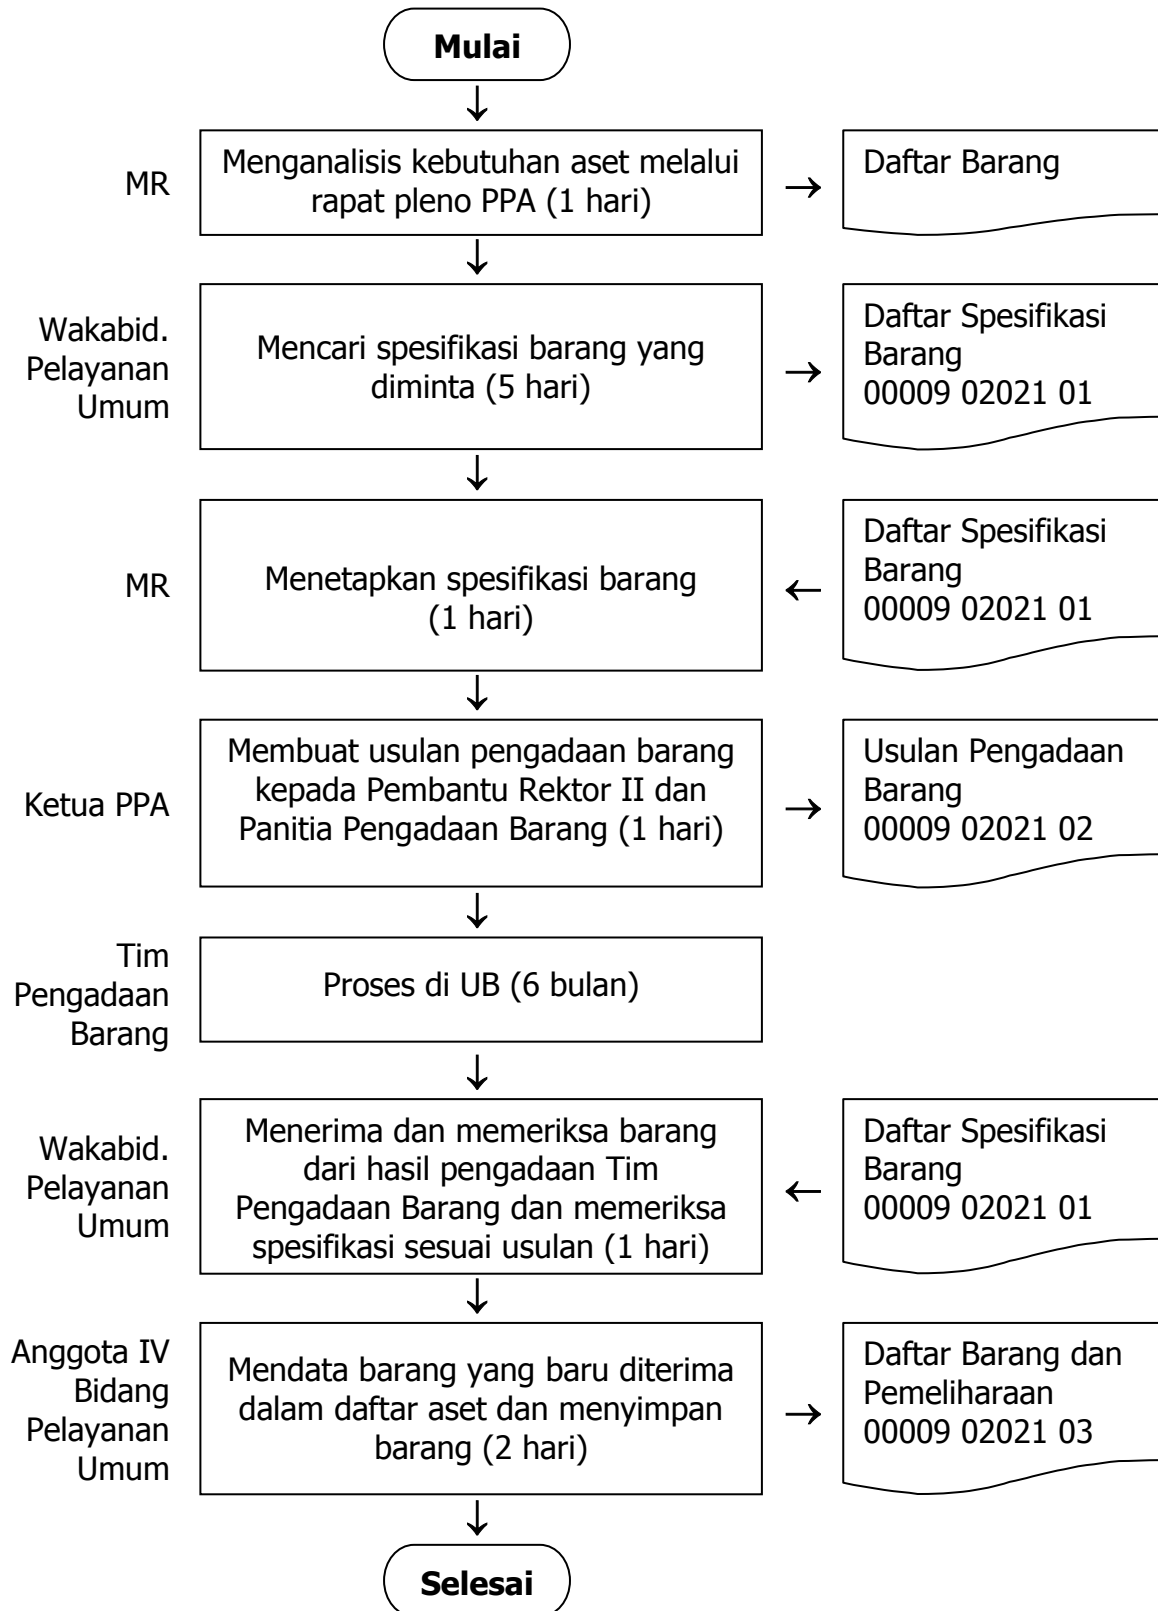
Mulai

MR

Menganalisis kebutuhan aset melalui rapat pleno PPA (1 hari)

Daftar Barang

Wakabid. Pelayanan Umum

Mencari spesifikasi barang yang diminta (5 hari)

Daftar Spesifikasi Barang 00009 02021 01

MR

Menetapkan spesifikasi barang (1 hari)

Daftar Spesifikasi Barang 00009 02021 01

Ketua PPA

Membuat usulan pengadaan barang kepada Pembantu Rektor II dan Panitia Pengadaan Barang (1 hari)

Usulan Pengadaan Barang 00009 02021 02

Tim Pengadaan Barang

Proses di UB (6 bulan)

Wakabid. Pelayanan Umum

Menerima dan memeriksa barang dari hasil pengadaan Tim Pengadaan Barang dan memeriksa spesifikasi sesuai usulan (1 hari)

Daftar Spesifikasi Barang 00009 02021 01

Anggota IV Bidang Pelayanan Umum

Mendata barang yang baru diterima dalam daftar aset dan menyimpan barang (2 hari)

Daftar Barang dan Pemeliharaan 00009 02021 03

Selesai